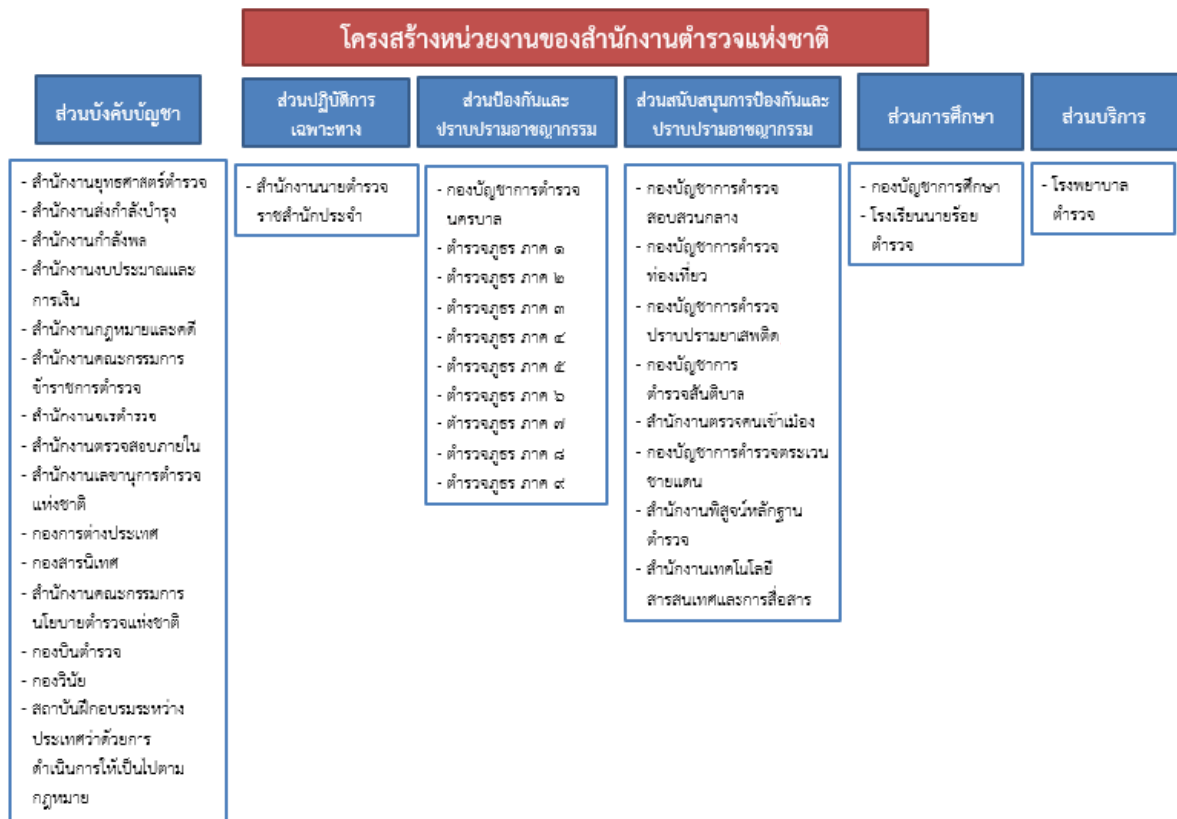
โครงสร้างหน่วยงานของสำนักงานตำรวจแห่งชาติ

ส่วนบังคับบัญชา

- สำนักงานยุทธศาสตร์ตำรวจ
- สำนักงานส่งกำลังบำรุง
- สำนักงานกำลังพล
- สำนักงานงบประมาณและการเงิน
- สำนักงานกฎหมายและคดี
- สำนักงานคณะกรรมการข้าราชการตำรวจ
- สำนักงานจเรตำรวจ
- สำนักงานตรวจสอบภายใน
- สำนักงานเลขานุการตำรวจแห่งชาติ
- กองการต่างประเทศ
- กองสารนิเทศ
- สำนักงานคณะกรรมการนโยบายตำรวจแห่งชาติ
- กองบินตำรวจ
- กองวินัย
- สถาบันฝึกอบรมระหว่างประเทศว่าด้วยการดำเนินการให้เป็นไปตามกฎหมาย

ส่วนปฏิบัติการเฉพาะทาง

- สำนักงานนายตำรวจราชสำนักประจำ

ส่วนป้องกันและปราบปรามอาชญากรรม

- กองบัญชาการตำรวจนครบาล
- ตำรวจภูธร ภาค ๑
- ตำรวจภูธร ภาค ๒
- ตำรวจภูธร ภาค ๓
- ตำรวจภูธร ภาค ๔
- ตำรวจภูธร ภาค ๕
- ตำรวจภูธร ภาค ๖
- ตำรวจภูธร ภาค ๗
- ตำรวจภูธร ภาค ๘
- ตำรวจภูธร ภาค ๙

ส่วนสนับสนุนการป้องกันและปราบปรามอาชญากรรม

- กองบัญชาการตำรวจสอบสวนกลาง
- กองบัญชาการตำรวจท่องเที่ยว
- กองบัญชาการตำรวจปราบปรามยาเสพติด
- กองบัญชาการตำรวจสันติบาล
- สำนักงานตรวจคนเข้าเมือง
- กองบัญชาการตำรวจตระเวนชายแดน
- สำนักงานพิสูจน์หลักฐานตำรวจ
- สำนักงานเทคโนโลยีสารสนเทศและการสื่อสาร

ส่วนการศึกษา

- กองบัญชาการศึกษา
- โรงเรียนนายร้อยตำรวจ

ส่วนบริการ

- โรงพยาบาลตำรวจ